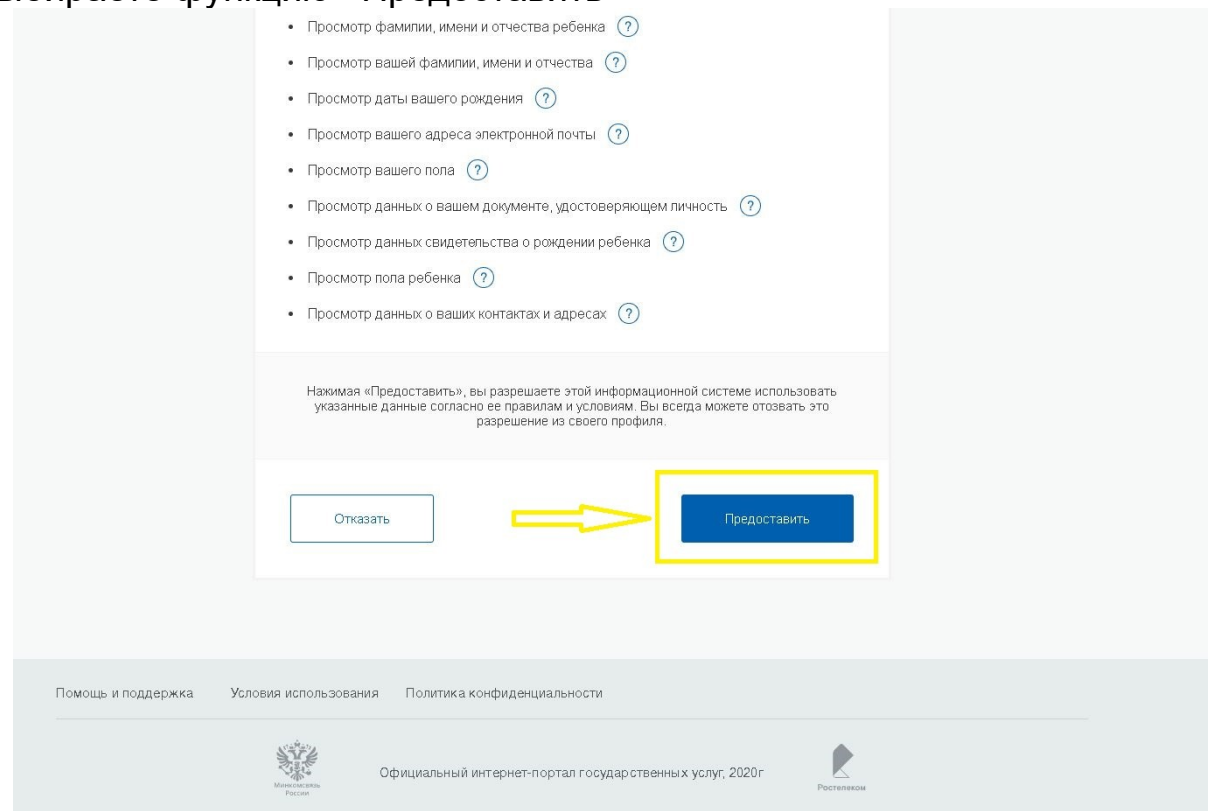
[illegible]

• Просмотр фамилии, имени и отчества ребенка ?
• Просмотр вашей фамилии, имени и отчества ?
• Просмотр даты вашего рождения ?
• Просмотр вашего адреса электронной почты ?
• Просмотр вашего пола ?
• Просмотр данных о вашем документе, удостоверяющем личность ?
• Просмотр данных свидетельства о рождении ребенка ?
• Просмотр пола ребенка ?
• Просмотр данных о ваших контактах и адресах ?

Нажимая «Предоставить», вы разрешаете этой информационной системе использовать указанные данные согласно ее правилам и условиям. Вы всегда можете отозвать это разрешение из своего профиля.

Отказать

Предоставить

Помощь и поддержка Условия использования Политика конфиденциальности

Минкомсвязь России

Официальный интернет-портал государственных услуг, 2020г

Ростелеком